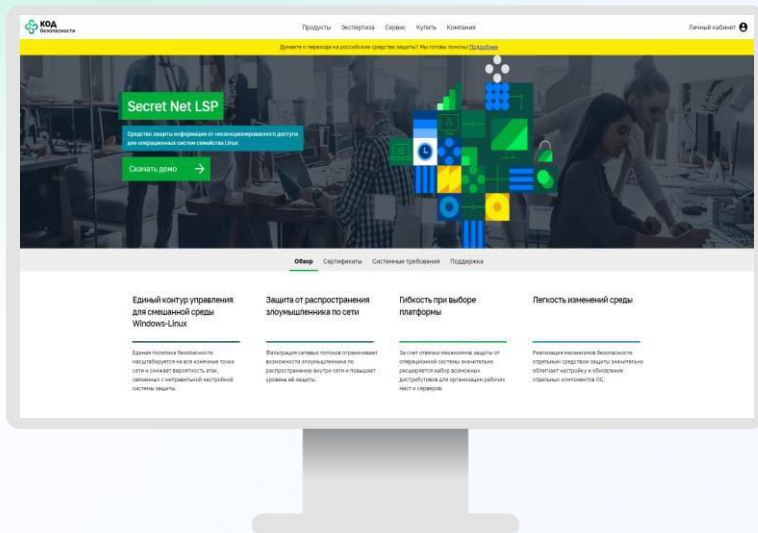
КОД безопасности

Продукты Экспертиза Сервис Купить Компания

Личный кабинет

Думаете о переходе на российские средства защиты? Мы готовы помочь! Подробнее

Secret Net LSP

Средство защиты информации от несанкционированного доступа для операционных систем семейства Linux

Скачать демо

Обзор Сертификаты Системные требования Поддержка

Единый контур управления для смешанной среды Windows-Linux

Единая политика безопасности масштабируется на все конечные точки сети и снижает вероятность атак, связанных с неправильной настройкой системы защиты.

Защита от распространения злоумышленника по сети

Фильтрация сетевых потоков ограничивает возможности злоумышленника по распространению внутри сети и повышает уровень её защиты.

Гибкость при выборе платформы

За счет отвязки механизмов защиты от операционной системы значительно расширяется набор возможных дистрибутивов для организации рабочих мест и серверов.

Легкость изменений среды

Реализация механизмов безопасности отдельным средством защиты значительно облегчает настройку и обновление отдельных компонентов ОС.